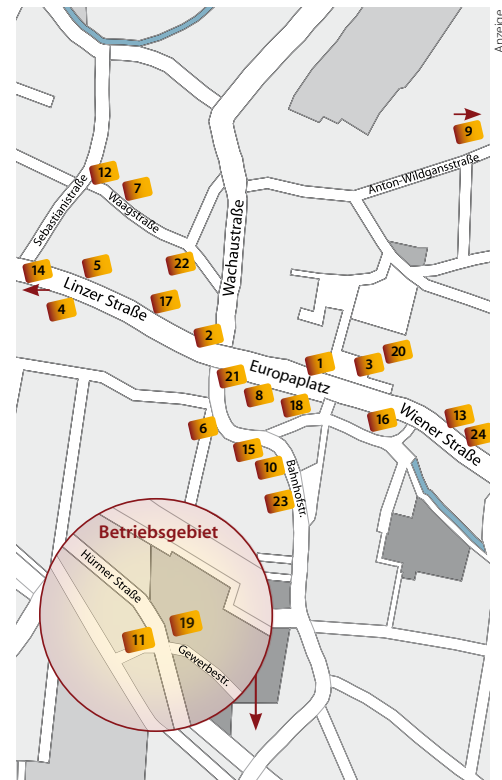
Anzeige

9

Anton-Wildgansstraße

12

7

Sebastianistraße

Waagstraße

Wachaustraße

14

5

22

Linzer Straße

17

4

2

1

3

20

Europaplatz

21

8

18

16

13

Wiener Straße

24

6

15

10

Bahnhofstr.

23

Betriebsgebiet

Hürmer Straße

19

11

Gewerbestr.